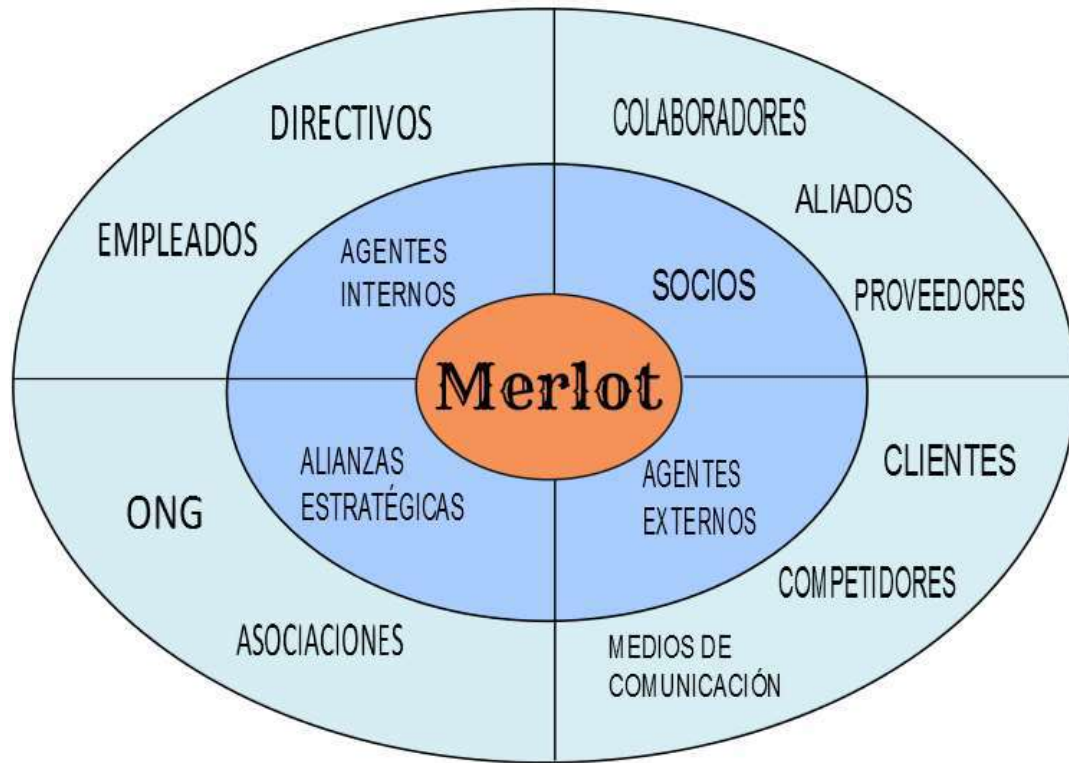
DIRECTIVOS

EMPLEADOS

COLABORADORES

ALIADOS

PROVEEDORES

AGENTES INTERNOS

SOCIOS

Merlot

ALIANZAS ESTRATÉGICAS

AGENTES EXTERNOS

ONG

ASOCIACIONES

CLIENTES

COMPETIDORES

MEDIOS DE COMUNICACIÓN